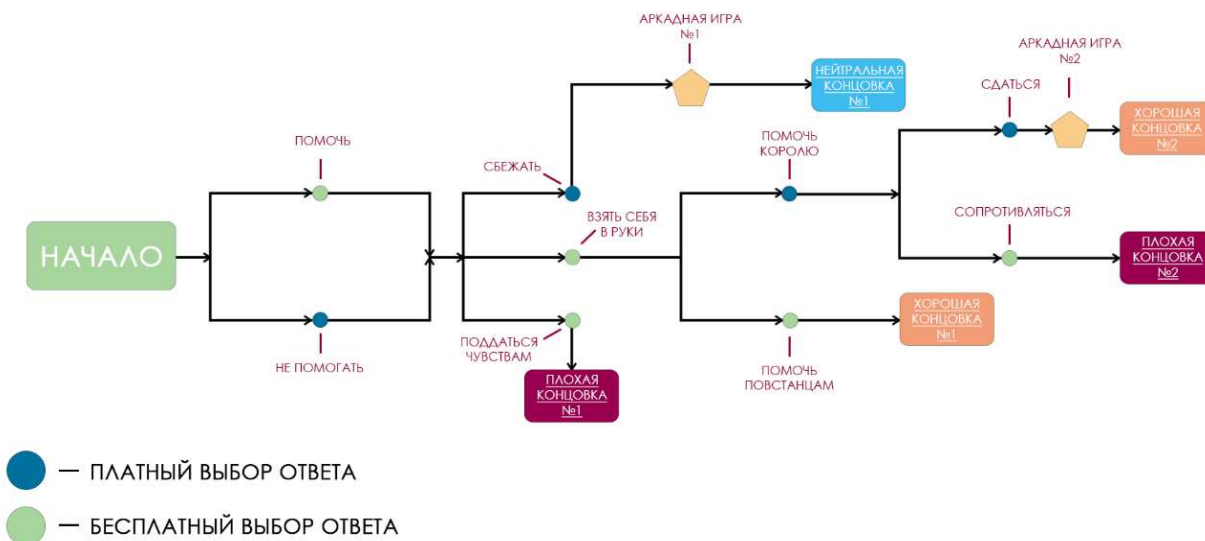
АРКАДНАЯ ИГРА №1

НЕЙТРАЛЬНАЯ КОНЦОВКА №1

АРКАДНАЯ ИГРА №2

СДАТЬСЯ

ХОРОШАЯ КОНЦОВКА №2

ПОМОЧЬ

СБЕЖАТЬ

ПОМОЧЬ КОРОЛЮ

НАЧАЛО

ВЗЯТЬ СЕБЯ В РУКИ

СОПРОТИВЛЯТЬСЯ

ПЛОХАЯ КОНЦОВКА №2

НЕ ПОМОГАТЬ

ПОДДАТЬСЯ ЧУВСТВАМ

ХОРОШАЯ КОНЦОВКА №1

ПОМОЧЬ ПОВСТАНЦАМ

ПЛОХАЯ КОНЦОВКА №1

— ПЛАТНЫЙ ВЫБОР ОТВЕТА

— БЕСПЛАТНЫЙ ВЫБОР ОТВЕТА